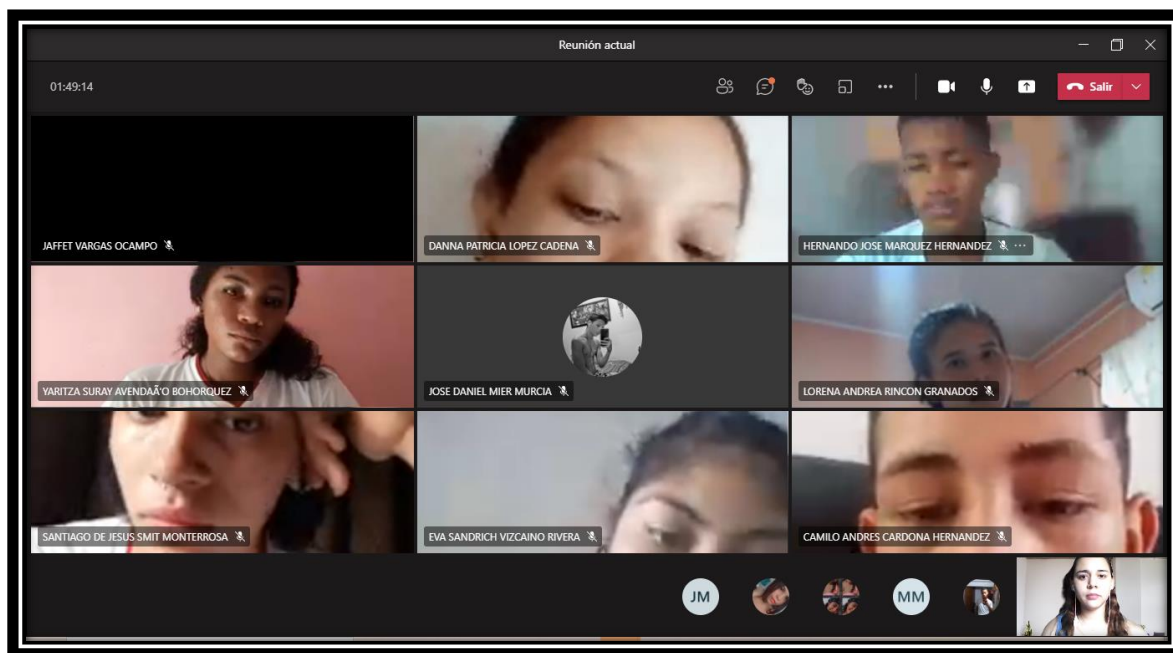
Reunión actual

01:49:14

Salir

JAFFET VARGAS OCAMPO

DANNA PATRICIA LOPEZ CADENA

HERNANDO JOSE MARQUEZ HERNANDEZ

YARITZA SURAY AVENDAÃ'O BOHORQUEZ

JOSE DANIEL MIER MURCIA

LORENA ANDREA RINCON GRANADOS

SANTIAGO DE JESUS SMIT MONTERROSA

EVA SANDRICH VIZCAINO RIVERA

CAMILO ANDRES CARDONA HERNANDEZ

JM

MM